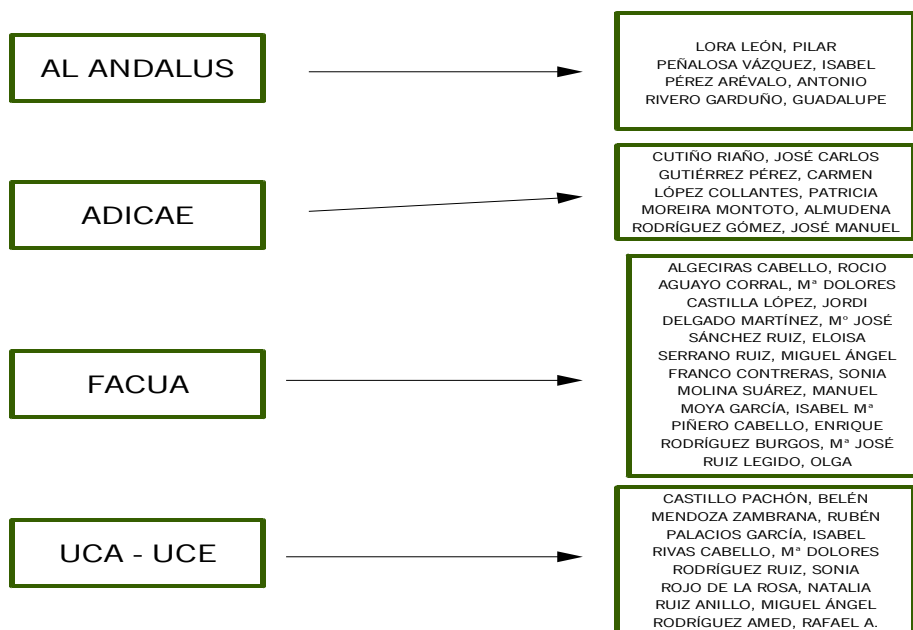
AL ANDALUS

LORA LEÓN, PILAR
PEÑALOSA VÁZQUEZ, ISABEL
PÉREZ ARÉVALO, ANTONIO
RIVERO GARDUÑO, GUADALUPE

ADICAE

CUTIÑO RIAÑO, JOSÉ CARLOS
GUTIÉRREZ PÉREZ, CARMEN
LÓPEZ COLLANTES, PATRICIA
MOREIRA MONTOTO, ALMUDENA
RODRÍGUEZ GÓMEZ, JOSÉ MANUEL

FACUA

ALGECIRAS CABELLO, ROCIO
AGUAYO CORRAL, Mª DOLORES
CASTILLA LÓPEZ, JORDI
DELGADO MARTÍNEZ, Mº JOSÉ
SÁNCHEZ RUIZ, ELOISA
SERRANO RUIZ, MIGUEL ÁNGEL
FRANCO CONTRERAS, SONIA
MOLINA SUÁREZ, MANUEL
MOYA GARCÍA, ISABEL Mª
PIÑERO CABELLO, ENRIQUE
RODRÍGUEZ BURGOS, Mª JOSÉ
RUIZ LEGIDO, OLGA

UCA - UCE

CASTILLO PACHÓN, BELÉN
MENDOZA ZAMBRANA, RUBÉN
PALACIOS GARCÍA, ISABEL
RIVAS CABELLO, Mª DOLORES
RODRÍGUEZ RUIZ, SONIA
ROJO DE LA ROSA, NATALIA
RUIZ ANILLO, MIGUEL ÁNGEL
RODRÍGUEZ AMED, RAFAEL A.